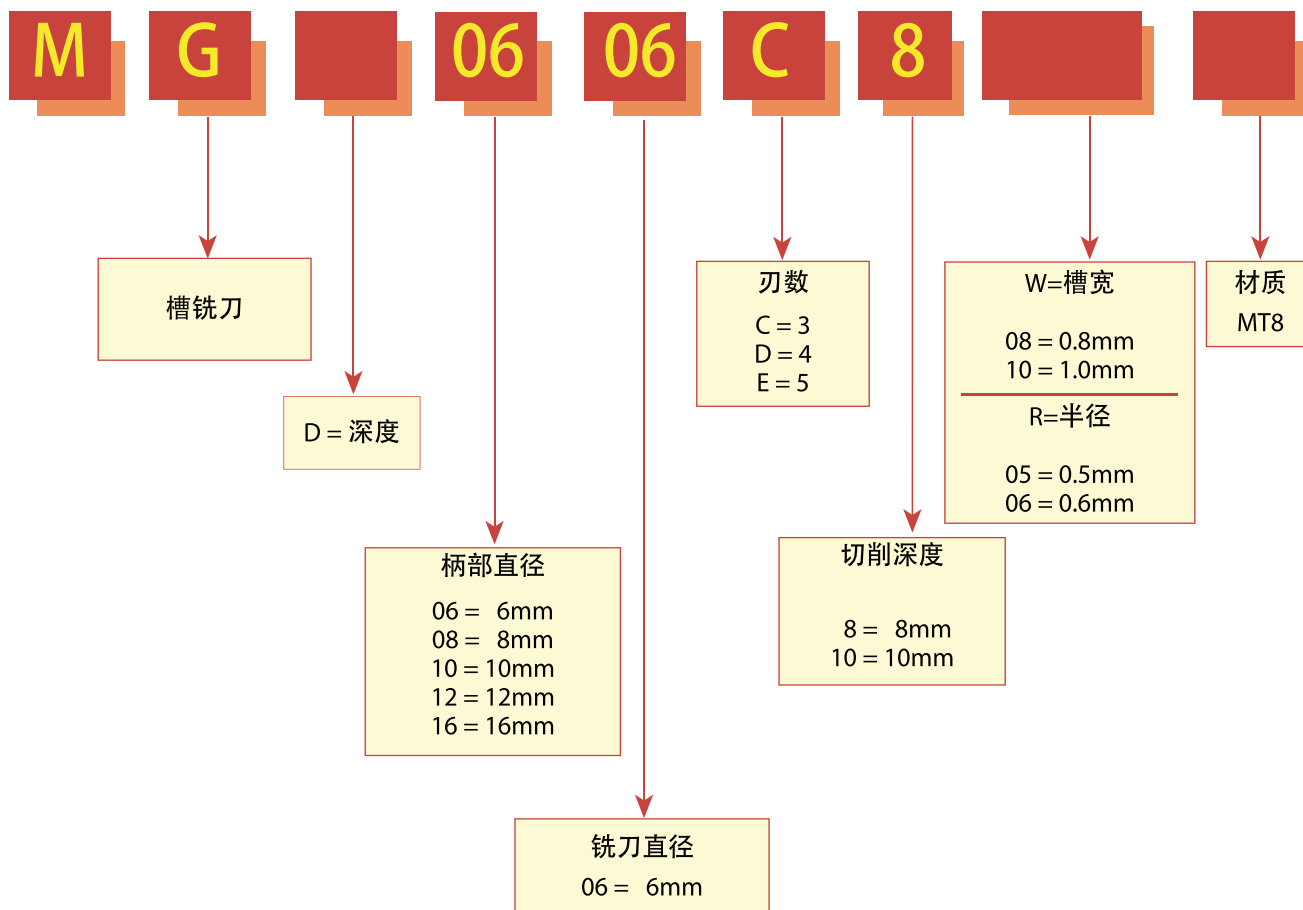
M G 06 06 C 8

槽铣刀

D = 深度

柄部直径
06 = 6mm
08 = 8mm
10 = 10mm
12 = 12mm
16 = 16mm

铣刀直径
06 = 6mm

刃数
C = 3
D = 4
E = 5

切削深度
8 = 8mm
10 = 10mm

W=槽宽
08 = 0.8mm
10 = 1.0mm

R=半径
05 = 0.5mm
06 = 0.6mm

材质
MT8